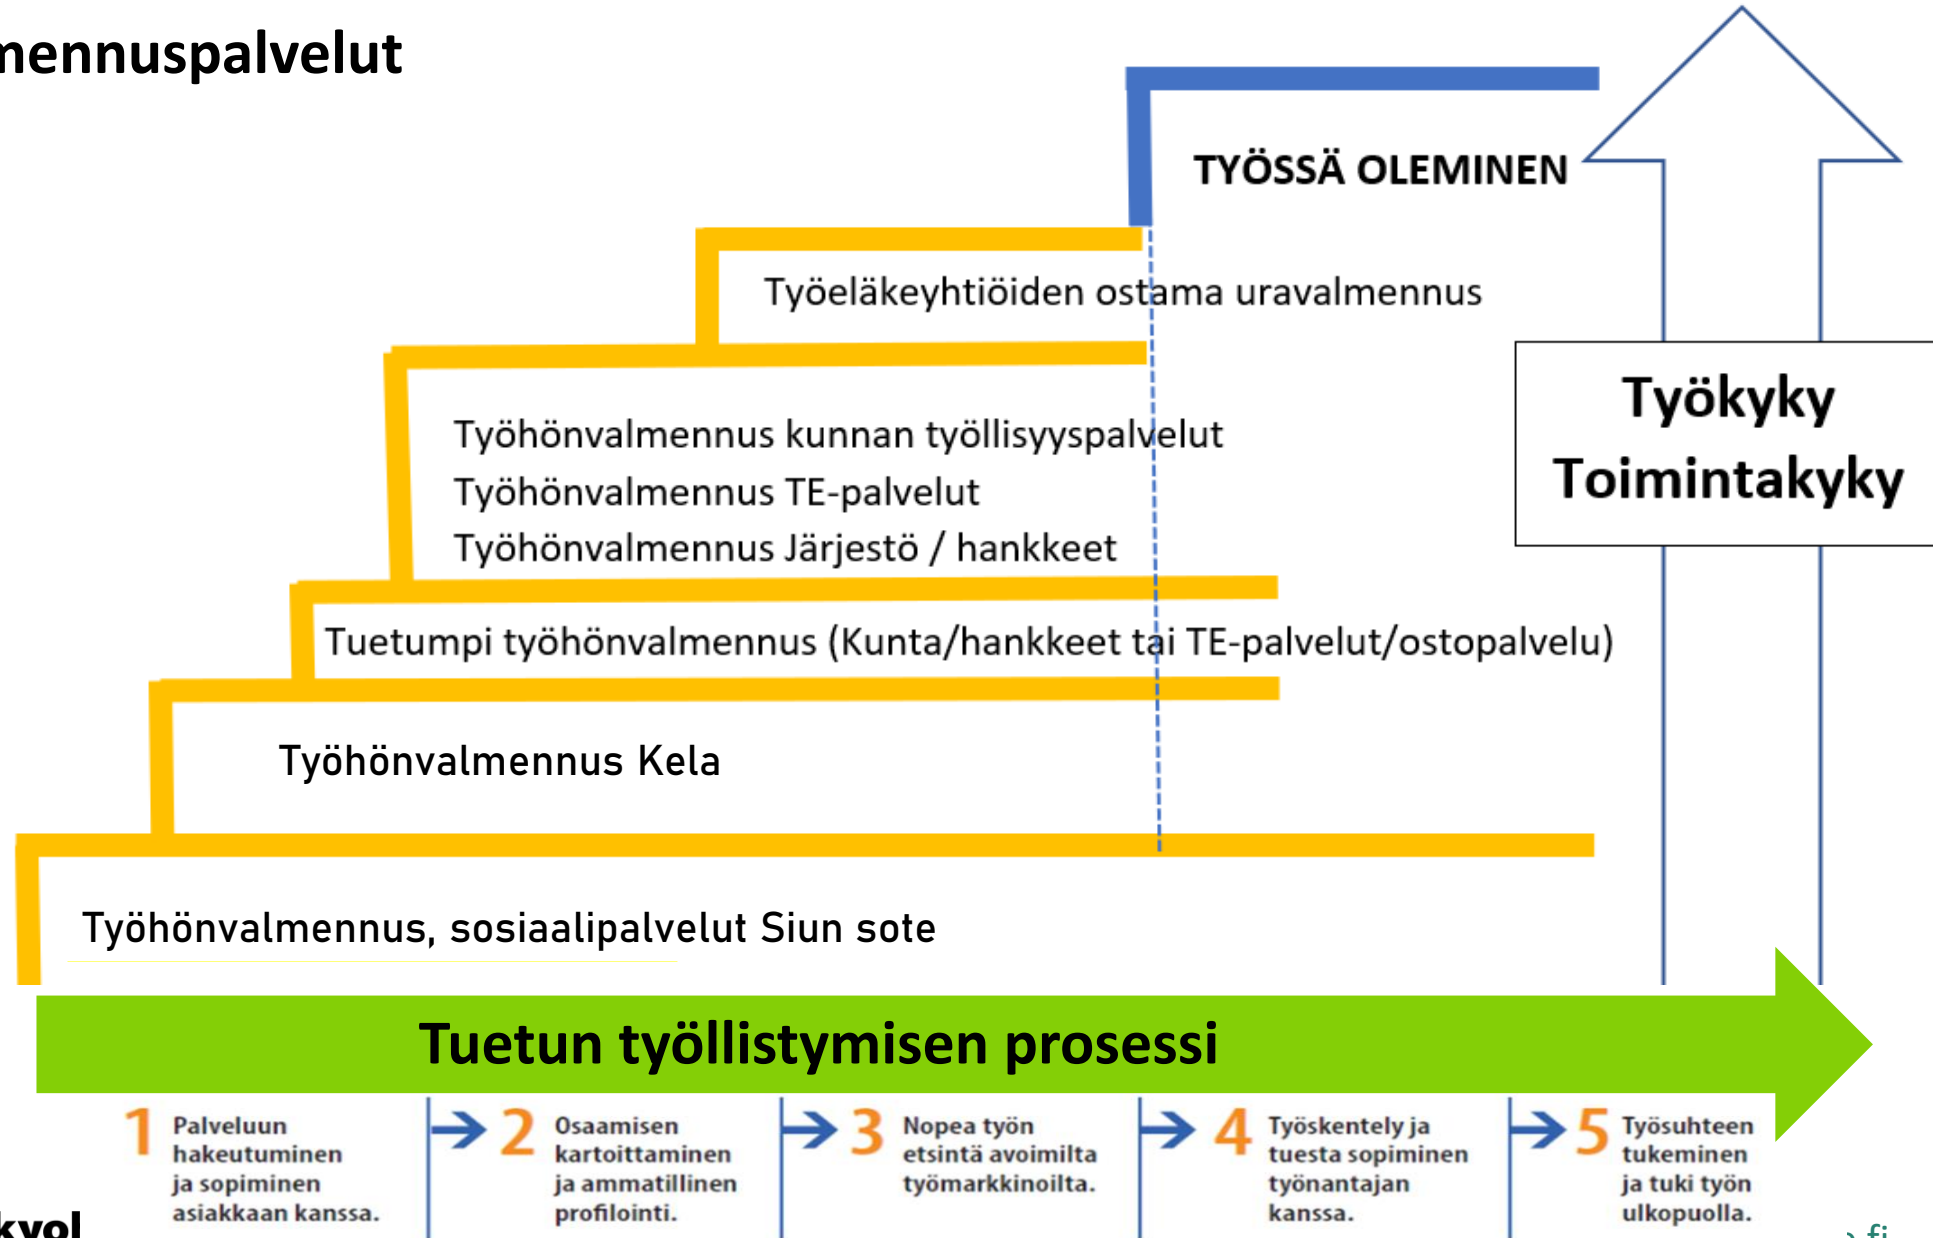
mennuspalvelut

TYÖSSÄ OLEMINEN

Työeläkeyhtiöiden ostama uravalmennus

Työkyky
Toimintakyky

Työhönvalmennus kunnan työllisyyspalvelut
Työhönvalmennus TE-palvelut
Työhönvalmennus Järjestö / hankkeet

Tuetumpi työhönvalmennus (Kunta/hankkeet tai TE-palvelut/ostopalvelu)

Työhönvalmennus Kela

Työhönvalmennus, sosiaalipalvelut Siun sote

Tuetun työllistymisen prosessi

1 Palveluun hakeutuminen ja sopiminen asiakkaan kanssa.

2 Osaamisen kartoittaminen ja ammatillinen profilointi.

3 Nopea työn etsintä avoimilta työmarkkinoilta.

4 Työskentely ja tuesta sopiminen työnantajan kanssa.

5 Työsuhteen tukeminen ja tuki työn ulkopuolella.

kyol

.fi